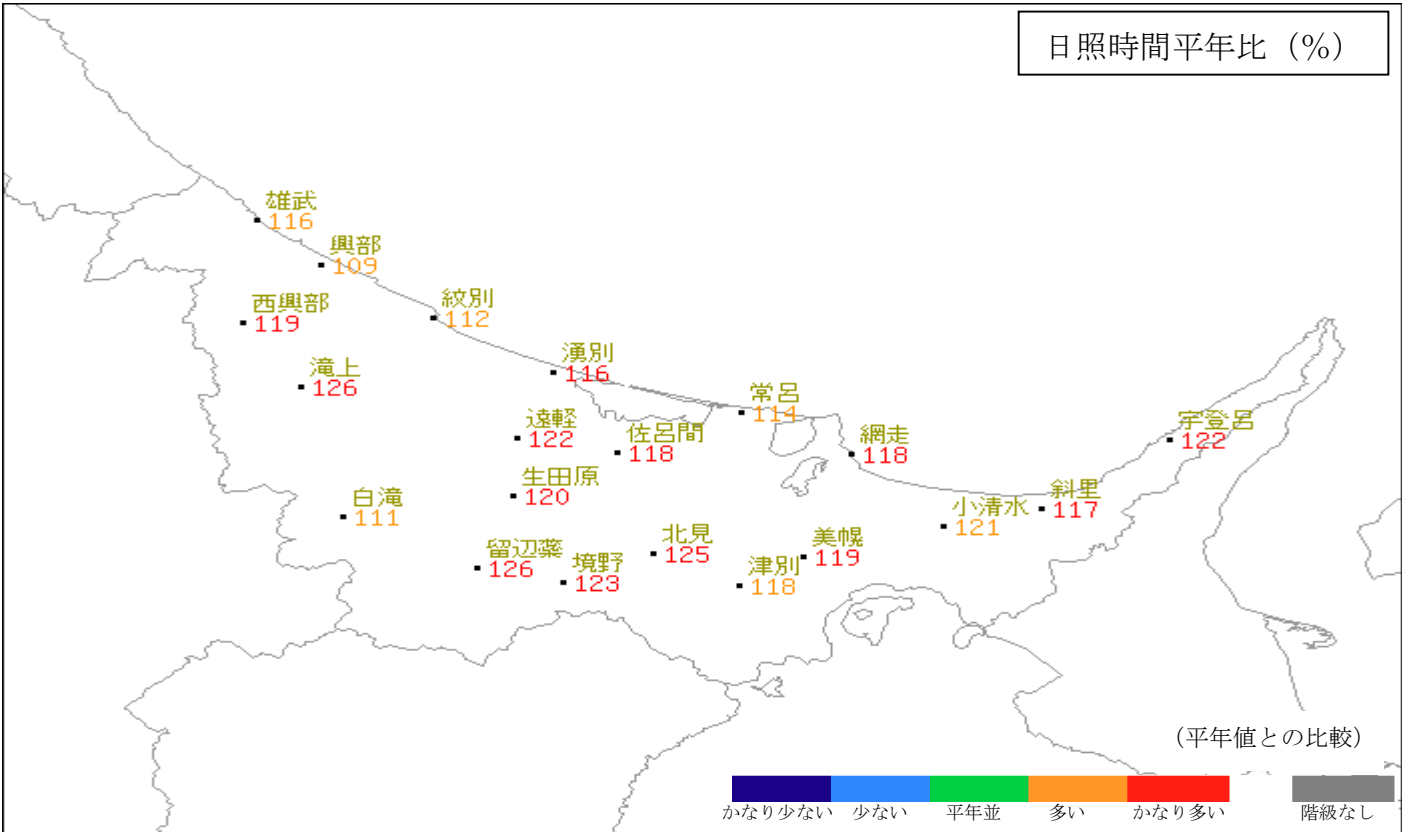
日照時間平年比（%）

雄武
116

興部
109

西興部
119

紋別
112

滝上
126

湧別
116

常呂
114

遠軽
122

佐呂間
118

網走
118

宇登呂
122

生田原
120

斜里
117

小清水
121

白滝
111

北見
125

美幌
119

留辺蘂
126

境野
123

津別
118

（平年値との比較）

かなり少ない 少ない 平年並 多い かなり多い 階級なし